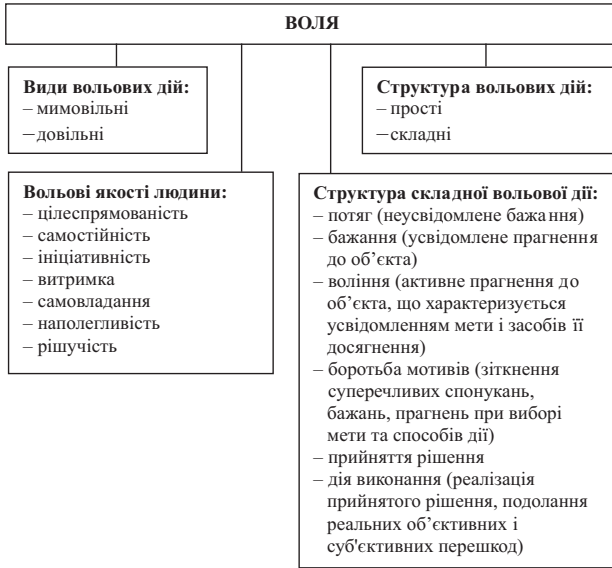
ВОЛЯ

**Види вольових дій:**
– мимовільні
– довільні

**Структура вольових дій:**
– прості
– складні

**Вольові якості людини:**
– цілеспрямованість
– самостійність
– ініціативність
– витримка
– самовладання
– наполегливість
– рішучість

**Структура складної вольової дії:**
– потяг (неусвідомлене бажання)
– бажання (усвідомлене прагнення до об'єкта)
– воління (активне прагнення до об'єкта, що характеризується усвідомленням мети і засобів її досягнення)
– боротьба мотивів (зіткнення суперечливих спонукань, бажань, прагнень при виборі мети та способів дії)
– прийняття рішення
– дія виконання (реалізація прийнятого рішення, подолання реальних об'єктивних і суб'єктивних перешкод)